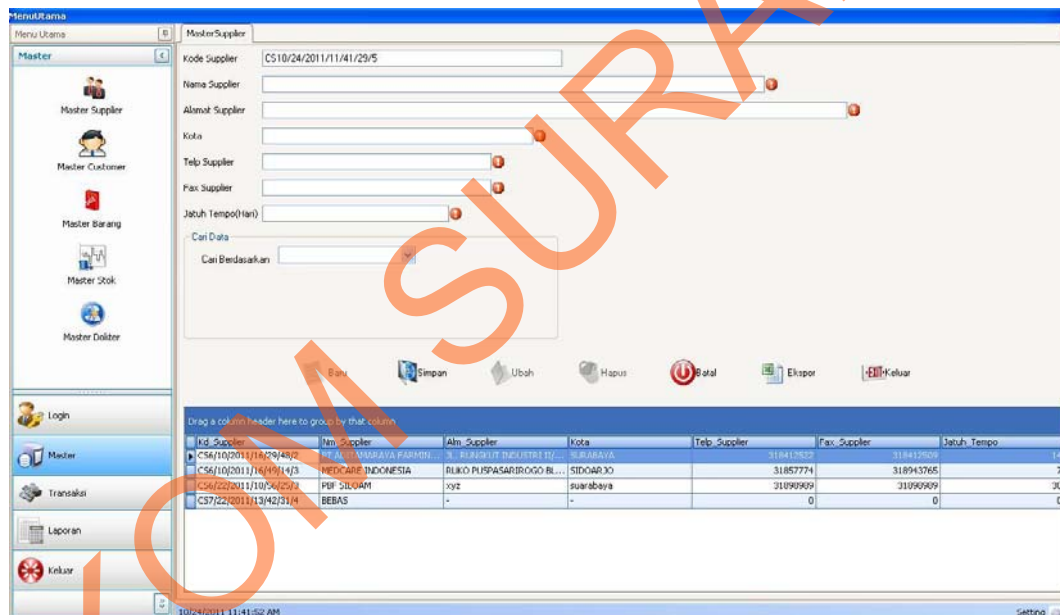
MenuUtama

Menu Utama

Master

Master Supplier

Master Customer

Master Barang

Master Stok

Master Dokter

Login

Master

Transaksi

Laporan

Keluar

MasterSupplier

Kode Supplier CS10/24/2011/11/41/29/5

Nama Supplier

Alamat Supplier

Kota

Telp Supplier

Fax Supplier

Jatuh Tempo(Hari)

Cari Data

Cari Berdasarkan

Baru Simpan Ubah Hapus Batal Ekspor Keluar

Drag a column header here to group by that column

| Kd_Supplier | Nm_Supplier | Alm_Supplier | Kota | Telp_Supplier | Fax_Supplier | Jatuh_Tempo |
|---|---|---|---|---|---|---|
| CS6/10/2011/14/29/48/2 | PT ANTARMARAYA FARMIN... | JL. RUNGKUT INDUSTRI II/... | SURABAYA | 318412522 | 318412509 | 14 |
| CS6/10/2011/16/49/14/3 | MEDCARE INDONESIA | RUKO PUSPASARIROGO BL... | SIDOARJO | 31857774 | 318943765 | 7 |
| CS6/22/2011/10/56/25/3 | PBF SILOAM | xyz | suarabaya | 31090909 | 31090909 | 30 |
| CS7/22/2011/13/42/31/4 | BEBAS | - | - | 0 | 0 | 0 |

10/24/2011 11:41:52 AM

Setting

DINAMIKA SURABAYA